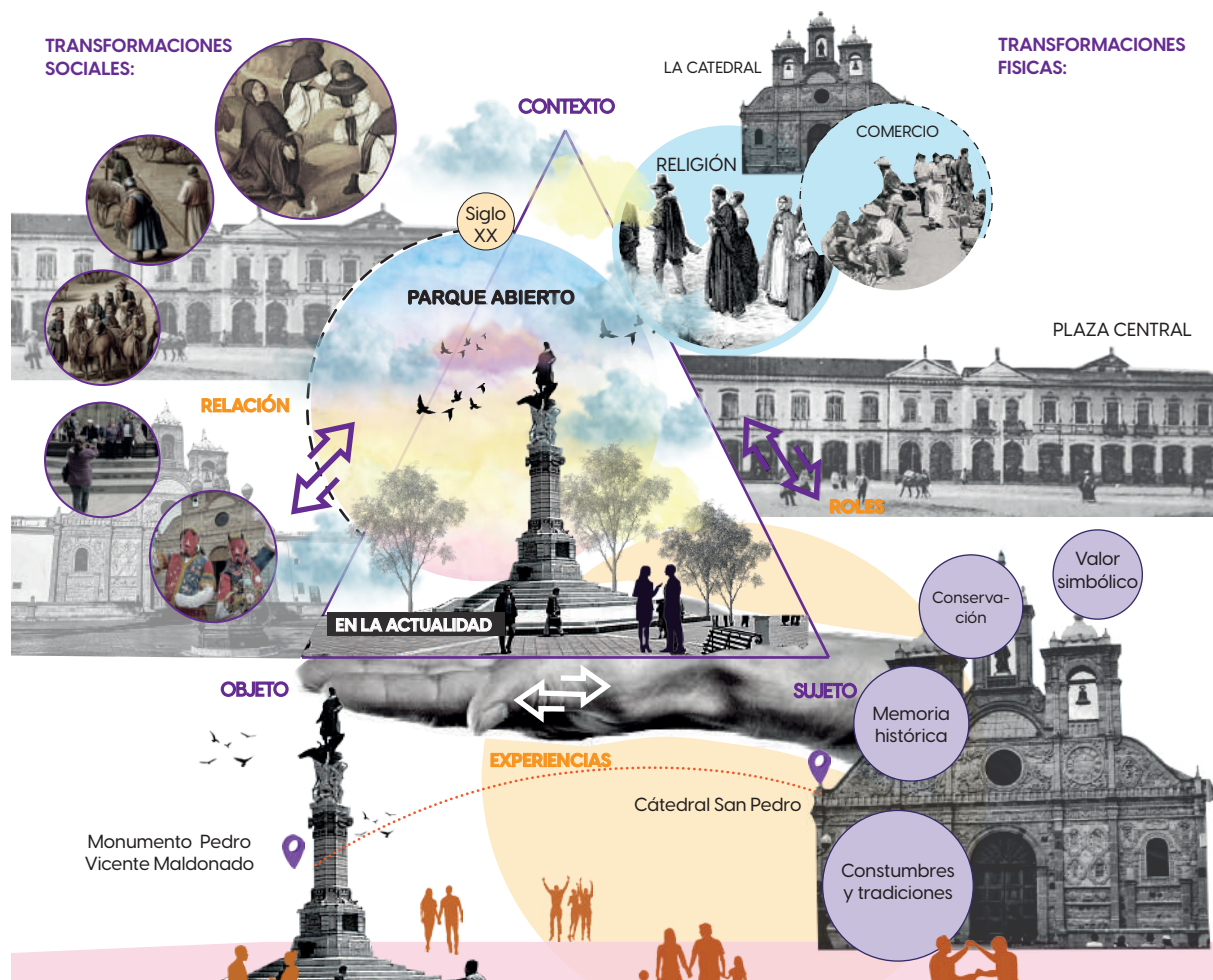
TRANSFORMACIONES SOCIALES:

LA CATEDRAL

TRANSFORMACIONES FISICAS:

CONTEXTO

COMERCIO

RELIGIÓN

Siglo XX

PARQUE ABIERTO

PLAZA CENTRAL

RELACIÓN

ROLES

Valor simbólico

Conservación

EN LA ACTUALIDAD

OBJETO

SUJETO

Memoria histórica

EXPERIENCIAS

Cátedral San Pedro

Monumento Pedro Vicente Maldonado

Constumbres y tradiciones